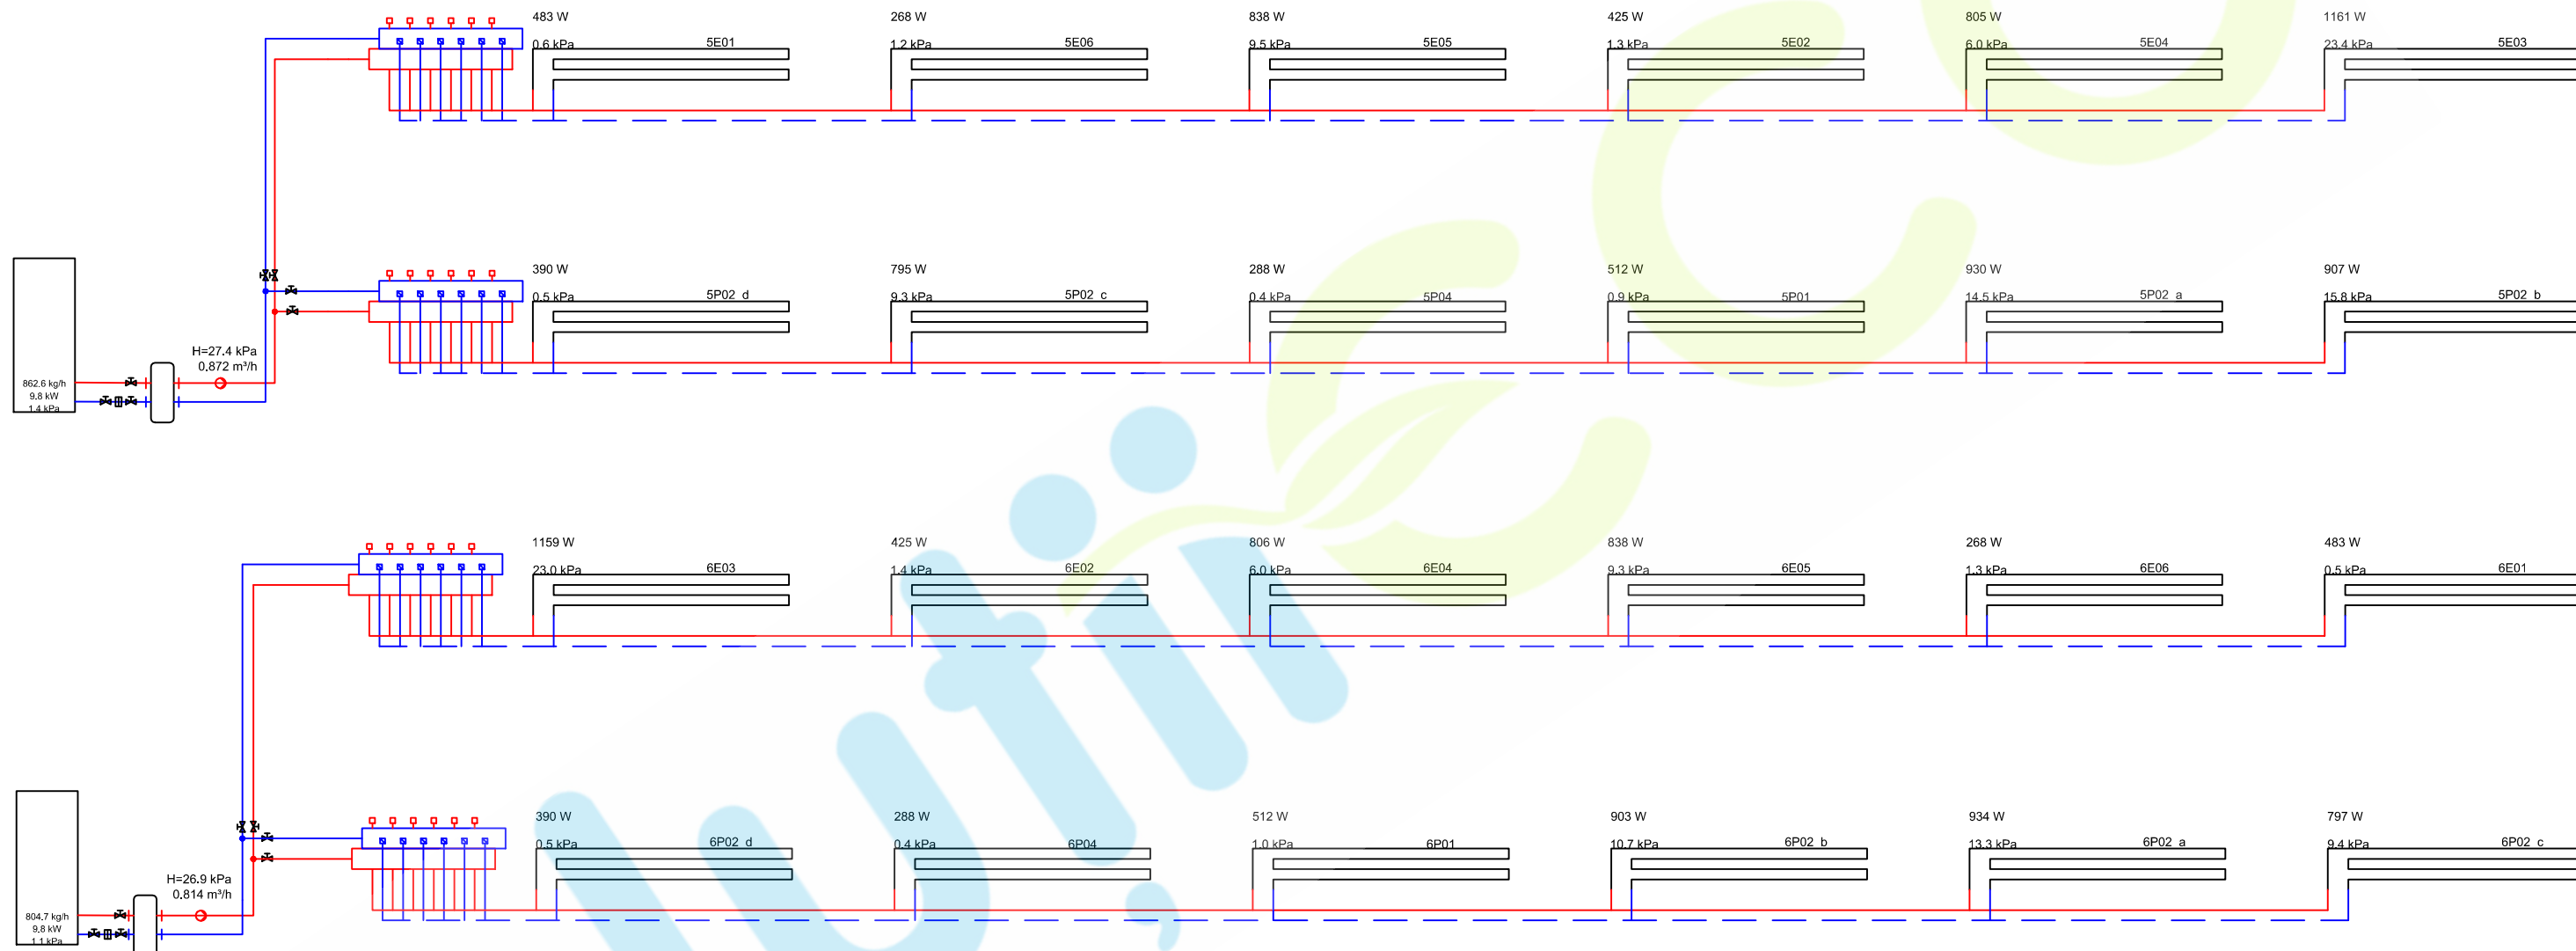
483 W
0.6 kPa
5E01
268 W
1.2 kPa
5E06
838 W
9.5 kPa
5E05
425 W
1.3 kPa
5E02
805 W
6.0 kPa
5E04
1161 W
23.4 kPa
5E03

390 W
0.5 kPa
5P02_d
795 W
9.3 kPa
5P02_c
288 W
0.4 kPa
5P04
512 W
0.9 kPa
5P01
930 W
14.5 kPa
5P02_a
907 W
15.8 kPa
5P02_b

H=27.4 kPa
0.872 m³/h
862.6 kg/h
9.8 kW
1.4 kPa

1159 W
23.0 kPa
6E03
425 W
1.4 kPa
6E02
806 W
6.0 kPa
6E04
838 W
9.3 kPa
6E05
268 W
1.3 kPa
6E06
483 W
0.5 kPa
6E01

390 W
0.5 kPa
6P02_d
288 W
0.4 kPa
6P04
512 W
1.0 kPa
6P01
903 W
10.7 kPa
6P02_b
934 W
13.3 kPa
6P02_a
797 W
9.4 kPa
6P02_c

H=26.9 kPa
0.814 m³/h
804.7 kg/h
9.8 kW
1.1 kPa